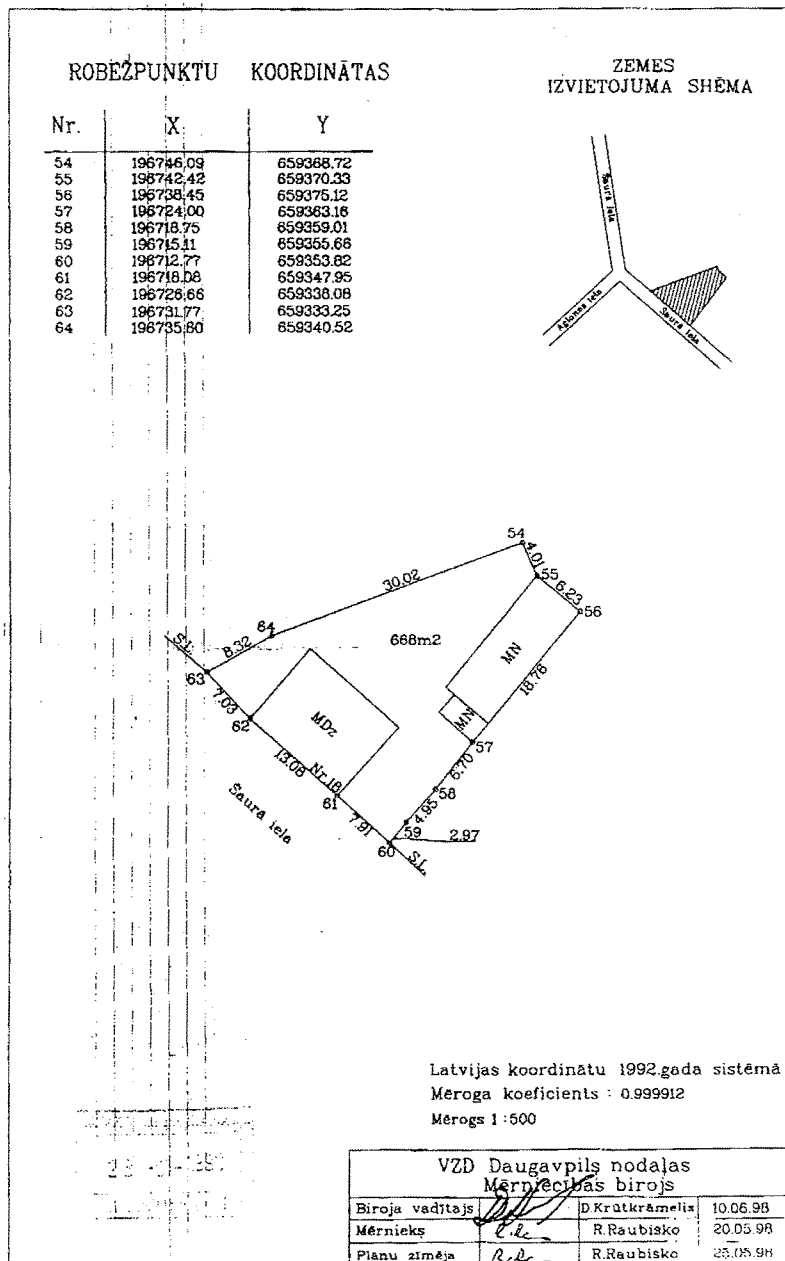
ROBEŽPUNKTU KOORDINĀTAS

| Nr. | X | Y |
|---|---|---|
| 54 | 196746.09 | 659368.72 |
| 55 | 196742.42 | 659370.33 |
| 56 | 196738.45 | 659375.12 |
| 57 | 196724.00 | 659363.16 |
| 58 | 196718.75 | 659359.01 |
| 59 | 196715.11 | 659355.66 |
| 60 | 196712.77 | 659353.82 |
| 61 | 196718.08 | 659347.95 |
| 62 | 196726.66 | 659338.08 |
| 63 | 196731.77 | 659333.25 |
| 64 | 196735.80 | 659340.52 |

ZEMES
IZVIETOJUMA SHĒMA

Saura iela
Aglonas iela
Saura iela

54
4.01
55
6.23
56
30.02
64
8.32
S.L.
63
668m2
7.03
62
MDz
13.08
Nr.18
61
7.91
MN
18.76
MN
57
6.70
58
4.95
59
2.97
60
S.L.
Saura iela

Latvijas koordinātu 1992.gada sistēmā
Mēroga koeficients : 0.999912
Mērogs 1 :500

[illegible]
28 -01- 1998
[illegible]

VZD Daugavpils nodaļas
Mērniecības birojs

| Biroja vadītājs | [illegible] | D.Krūtkrāmelis | 10.06.98 |
|---|---|---|---|
| Mērnieks | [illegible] | R.Raubisko | 20.05.98 |
| Plānu zīmēja | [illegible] | R.Raubisko | 25.05.98 |